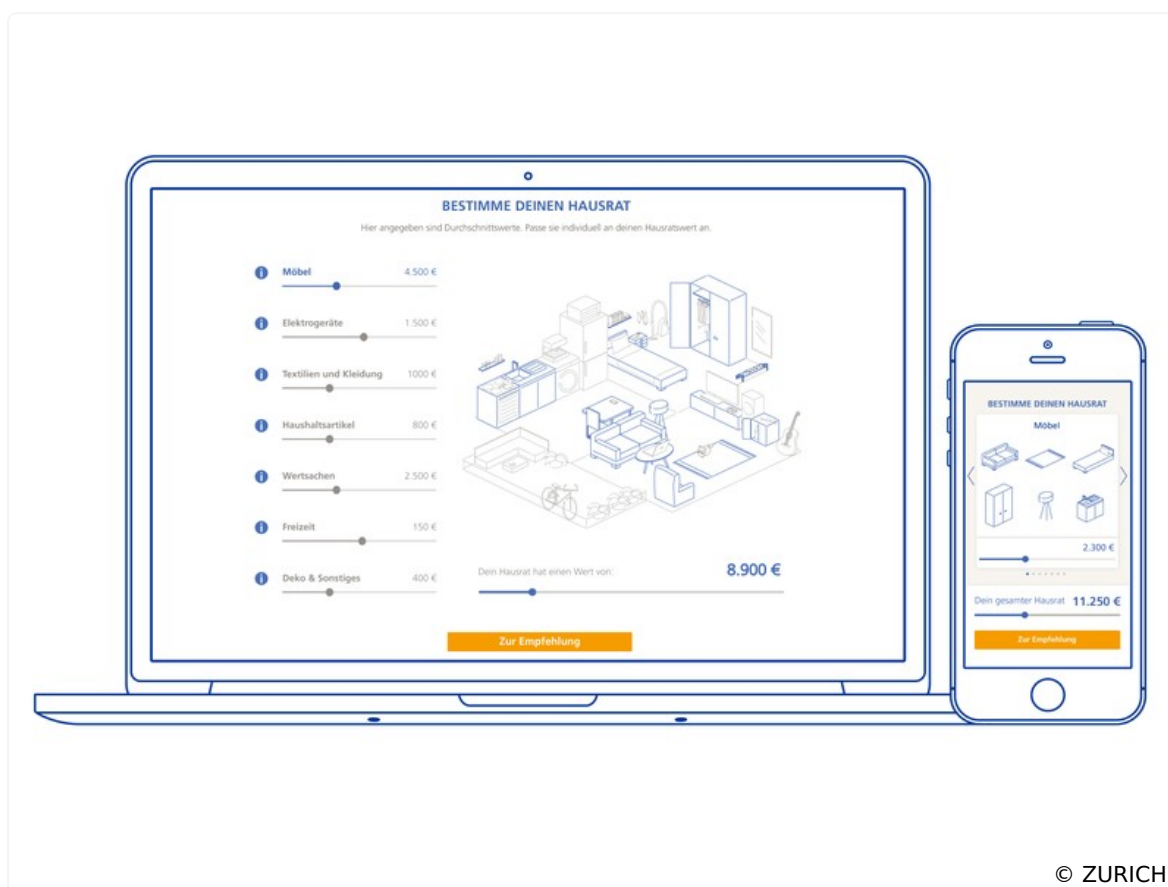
BESTIMME DEINEN HAUSRAT

Hier angegeben sind Durchschnittswerte. Passe sie individuell an deinen Hausratswert an.

Möbel 4.500 €

Elektrogeräte 1.500 €

Textilien und Kleidung 1000 €

Haushaltsartikel 800 €

Wertsachen 2.500 €

Freizeit 150 €

Deko & Sonstiges 400 €

Dein Hausrat hat einen Wert von: 8.900 €

Zur Empfehlung

BESTIMME DEINEN HAUSRAT

Möbel

2.300 €

Dein gesamter Hausrat 11.250 €

Zur Empfehlung

© ZURICH